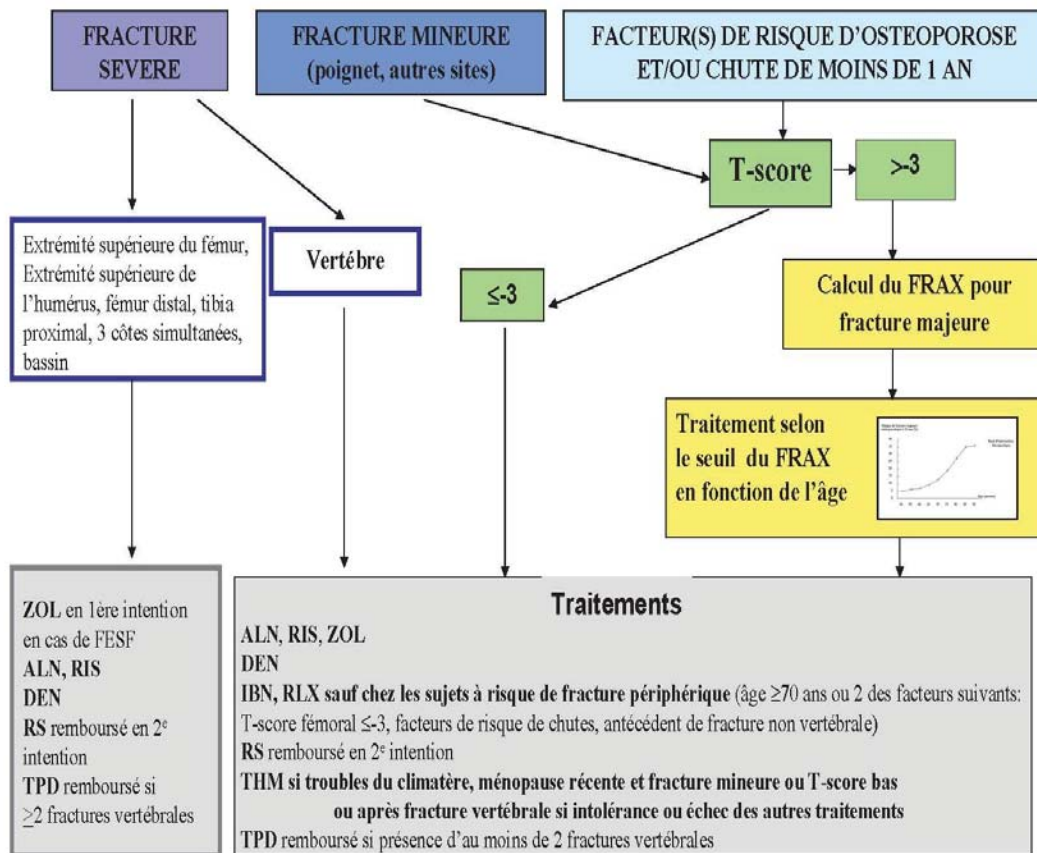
FRACTURE SEVERE

FRACTURE MINEURE (poignet, autres sites)

FACTEUR(S) DE RISQUE D'OSTEOPOROSE ET/OU CHUTE DE MOINS DE 1 AN

T-score

>-3

Extrémité supérieure du fémur, Extrémité supérieure de l'humérus, fémur distal, tibia proximal, 3 côtes simultanées, bassin

Vertébre

≤-3

Calcul du FRAX pour fracture majeure

Traitement selon le seuil du FRAX en fonction de l'âge

ZOL en 1ère intention en cas de FESF
ALN, RIS
DEN
RS remboursé en 2$^e$ intention
TPD remboursé si ≥2 fractures vertébrales

Traitements
ALN, RIS, ZOL
DEN
IBN, RLX sauf chez les sujets à risque de fracture périphérique (âge ≥70 ans ou 2 des facteurs suivants: T-score fémoral ≤-3, facteurs de risque de chutes, antécédent de fracture non vertébrale)
RS remboursé en 2$^e$ intention
THM si troubles du climatère, ménopause récente et fracture mineure ou T-score bas ou après fracture vertébrale si intolérance ou échec des autres traitements
TPD remboursé si présence d'au moins de 2 fractures vertébrales